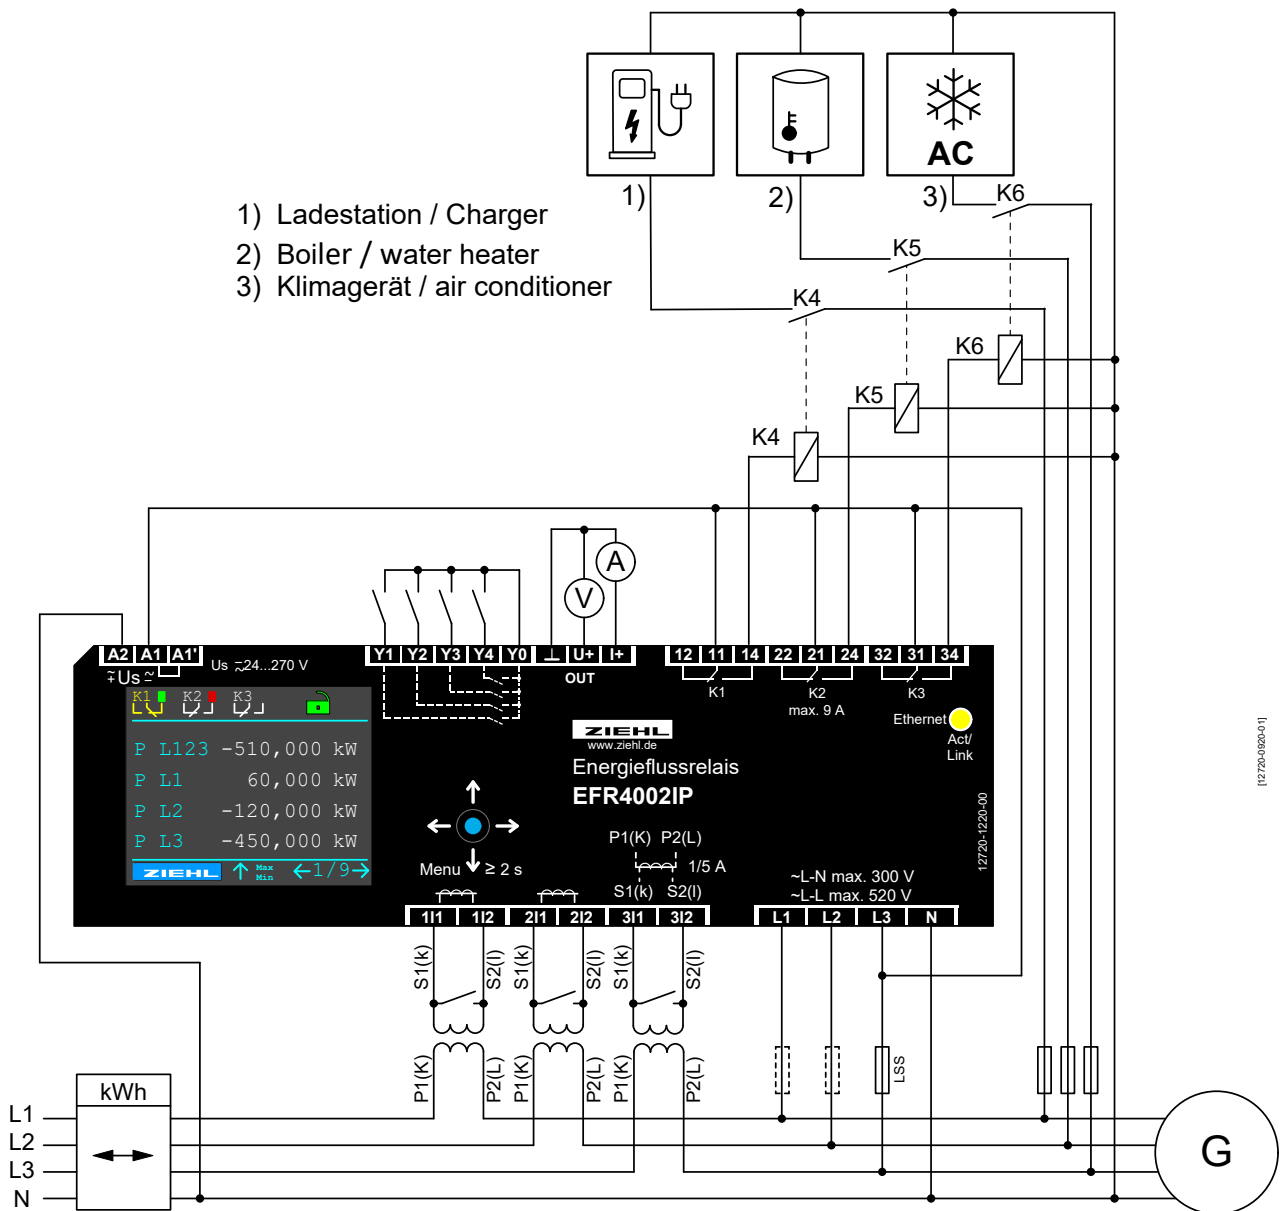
1)
2)
AC
3)
K6
1) Ladestation / Charger
2) Boiler / water heater
3) Klimagerät / air conditioner
K5
K4
K6
K5
K4
A
V
A2 A1 A1'
∓Us ~
Us ~24...270 V
Y1 Y2 Y3 Y4 Y0
⊥ U+ I+
OUT
12 11 14 22 21 24 32 31 34
K1
K2
max. 9 A
K3
K1 K2 K3
P L123 -510,000 kW
P L1 60,000 kW
P L2 -120,000 kW
P L3 -450,000 kW
ZIEHL
Max Min
←1/9→
ZIEHL
www.ziehl.de
Energieflussrelais
EFR4002IP
Ethernet
Act/ Link
Menu
≥ 2 s
P1(K) P2(L)
1/5 A
S1(k) S2(l)
~L-N max. 300 V
~L-L max. 520 V
12720-1220-00
[12720-0920-01]
1l1 1l2 2l1 2l2 3l1 3l2
L1 L2 L3 N
S1(k) S2(l) S1(k) S2(l) S1(k) S2(l)
P1(K) P2(L) P1(K) P2(L) P1(K) P2(L)
LSS
kWh
L1
L2
L3
N
G